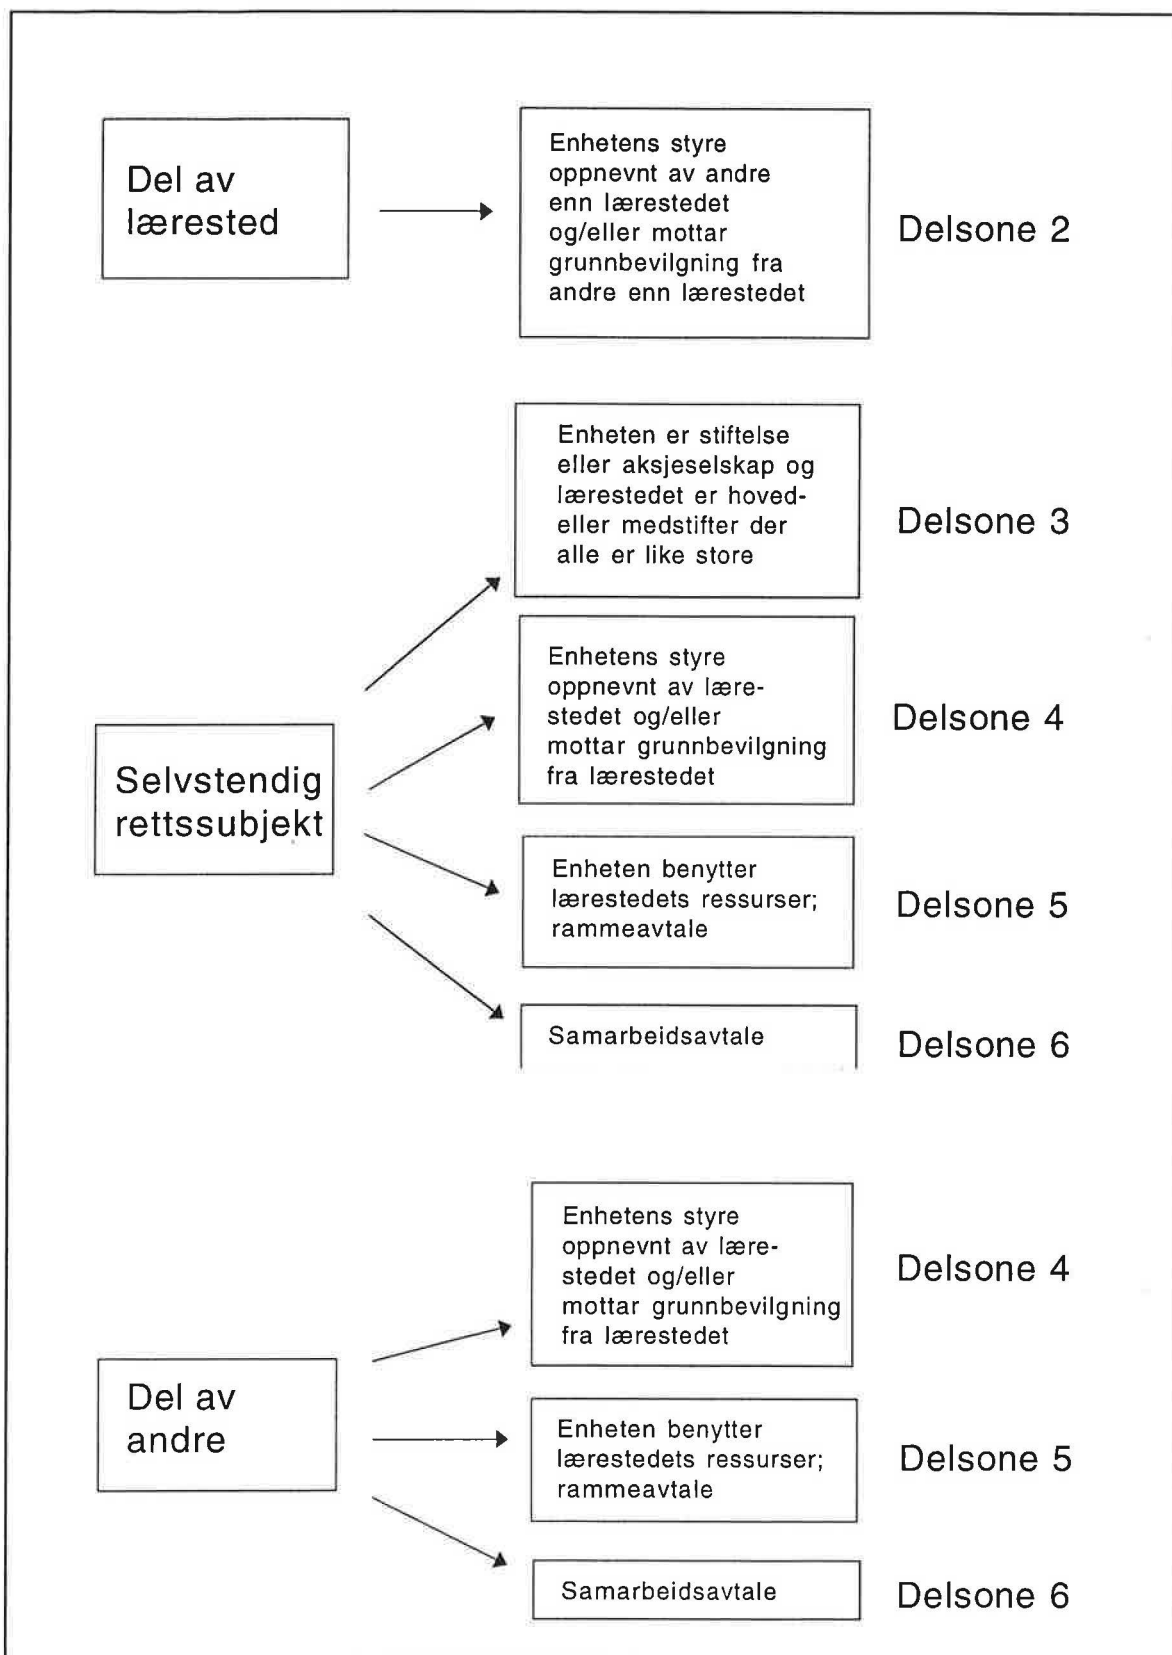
Del av lærested

Enhetens styre oppnevnt av andre enn lærestedet og/eller mottar grunnbevilgning fra andre enn lærestedet

Delsone 2

Enheten er stiftelse eller aksjeselskap og lærestedet er hoved- eller medstifter der alle er like store

Delsone 3

Enhetens styre oppnevnt av lærestedet og/eller mottar grunnbevilgning fra lærestedet

Delsone 4

Selvstendig rettssubjekt

Enheten benytter lærestedets ressurser; rammeavtale

Delsone 5

Samarbeidsavtale

Delsone 6

Enhetens styre oppnevnt av lærestedet og/eller mottar grunnbevilgning fra lærestedet

Delsone 4

Del av andre

Enheten benytter lærestedets ressurser; rammeavtale

Delsone 5

Samarbeidsavtale

Delsone 6